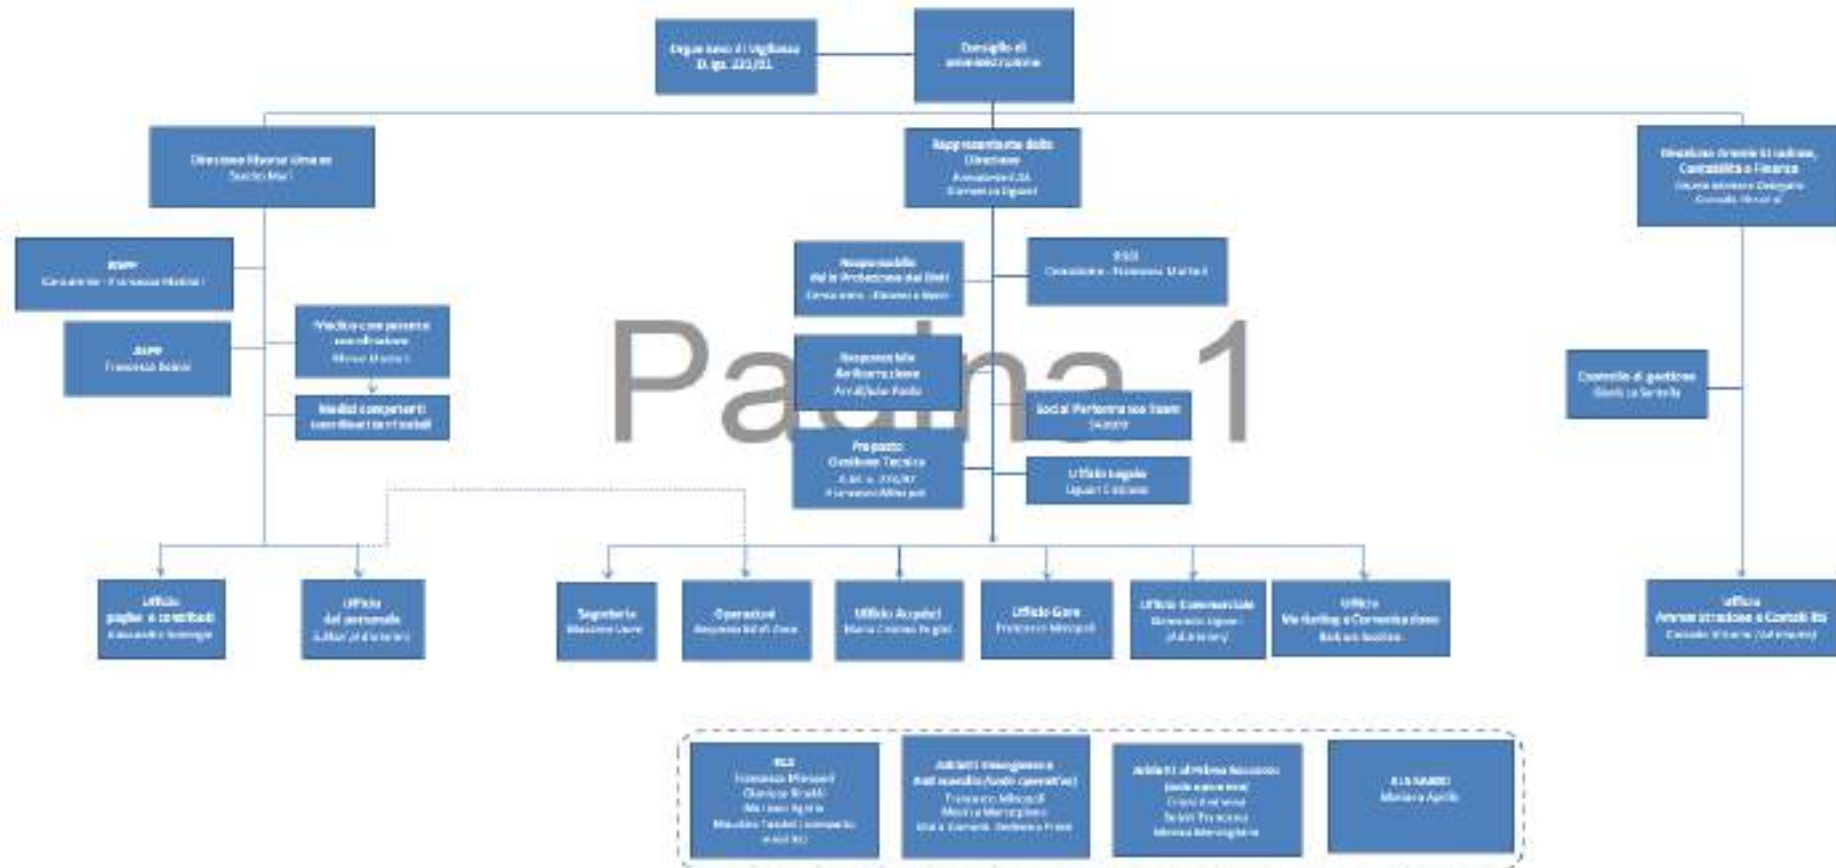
Organismo di Vigilanza D. lgs. 231/01

Consiglio di amministrazione

Direzione Risorse Umane
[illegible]

Rappresentante della Direzione
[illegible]

Direzione Amministrazione, Contabilità e Finanza
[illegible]

RSPP
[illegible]

ASPP
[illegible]

Medico competente coordinatore
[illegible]

Medici competenti coordinati territoriali

Responsabile della Protezione dei Dati
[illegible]

RSGI
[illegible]

Responsabile Anticorruzione
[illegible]

Pagina 1

Social Performance Team
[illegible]

Preposto Gestione Tecnica
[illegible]

Ufficio Legale
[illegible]

Controllo di gestione
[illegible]

Ufficio paghe e contributi
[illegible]

Ufficio del personale
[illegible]

Segreteria
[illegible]

Operativi
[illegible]

Ufficio Acquisti
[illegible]

Ufficio Gare
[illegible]

Ufficio Commerciale
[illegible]

Ufficio Marketing e Comunicazione
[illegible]

Ufficio Amministrazione e Contabilità
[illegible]

RLS
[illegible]

Addetti Emergenza e Antincendio
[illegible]

Addetti al Primo Soccorso
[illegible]

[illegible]